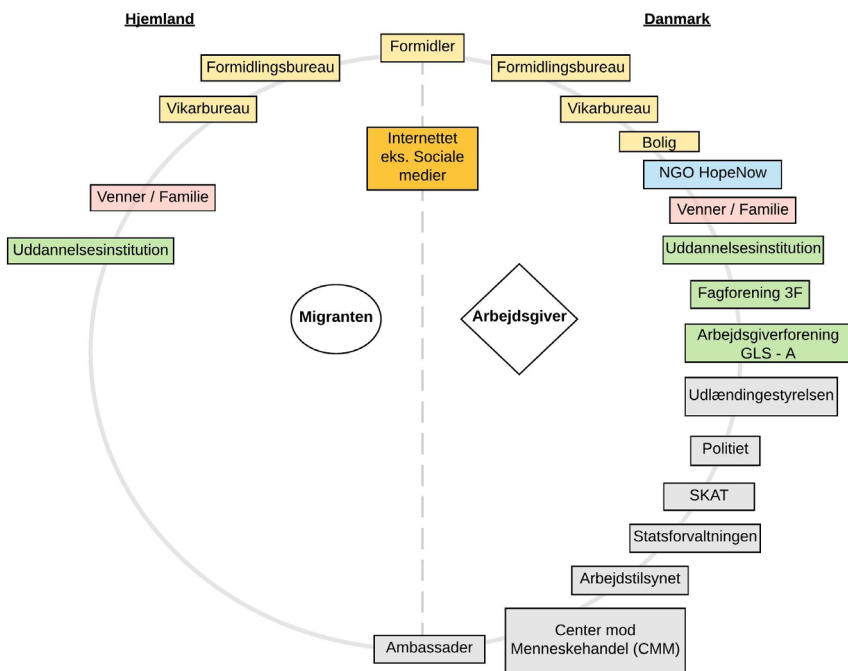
Hjemland

Danmark

Formidler

Formidlingsbureau

Formidlingsbureau

Vikarbureau

Vikarbureau

Bolig

Internettet eks. Sociale medier

NGO HopeNow

Venner / Familie

Venner / Familie

Uddannelsesinstitution

Uddannelsesinstitution

Migranten

Arbejdsgiver

Fagforening 3F

Arbejdsgiverforening GLS - A

Udlændingestyrelsen

Politiet

SKAT

Statsforvaltningen

Arbejdstilsynet

Ambassader

Center mod Menneskehandel (CMM)